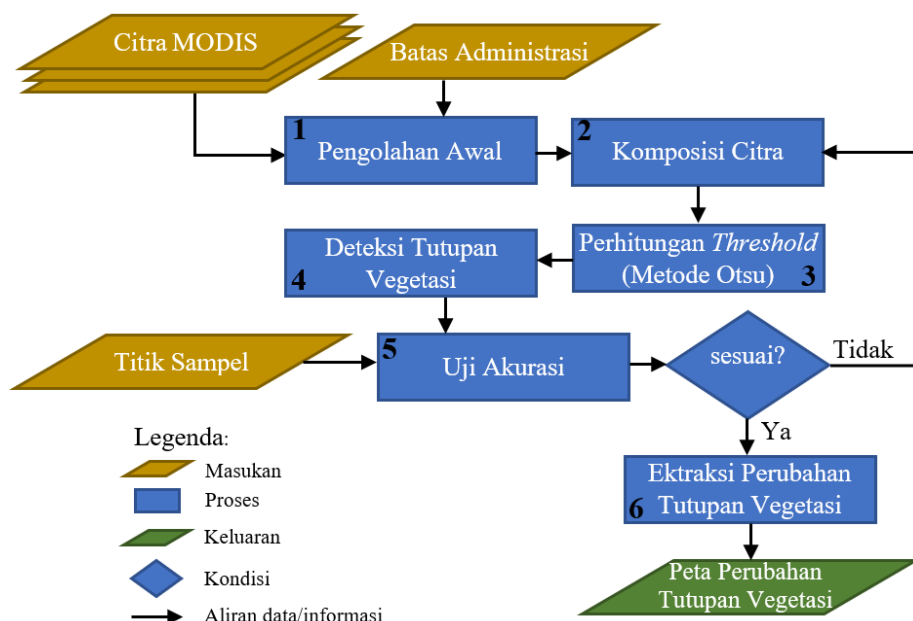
Citra MODIS

Batas Administrasi

1 Pengolahan Awal

2 Komposisi Citra

Perhitungan *Threshold* (Metode Otsu) 3

Deteksi Tutupan Vegetasi 4

Titik Sampel

5 Uji Akurasi

sesuai?

Tidak

Ya

Ektraksi Perubahan Tutupan Vegetasi 6

Peta Perubahan Tutupan Vegetasi

Legenda:

Masukan

Proses

Keluaran

Kondisi

Aliran data/informasi